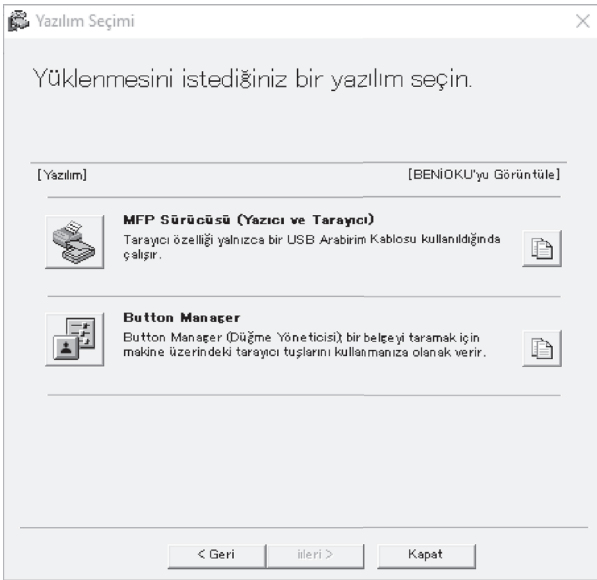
Yazılım Seçimi

Yüklenmesini istediğiniz bir yazılım seçin.

[Yazılım]

[BENİOKU'yu Görüntüle]

MFP Sürücüsü (Yazıcı ve Tarayıcı)
Tarayıcı özelliği yalnızca bir USB Arabirim Kablosu kullanıldığında çalışır.

Button Manager
Button Manager (Düğme Yöneticisi) bir belgeyi taramak için makine üzerindeki tarayıcı tuşlarını kullanmanıza olanak verir.

< Geri

İleri >

Kapat